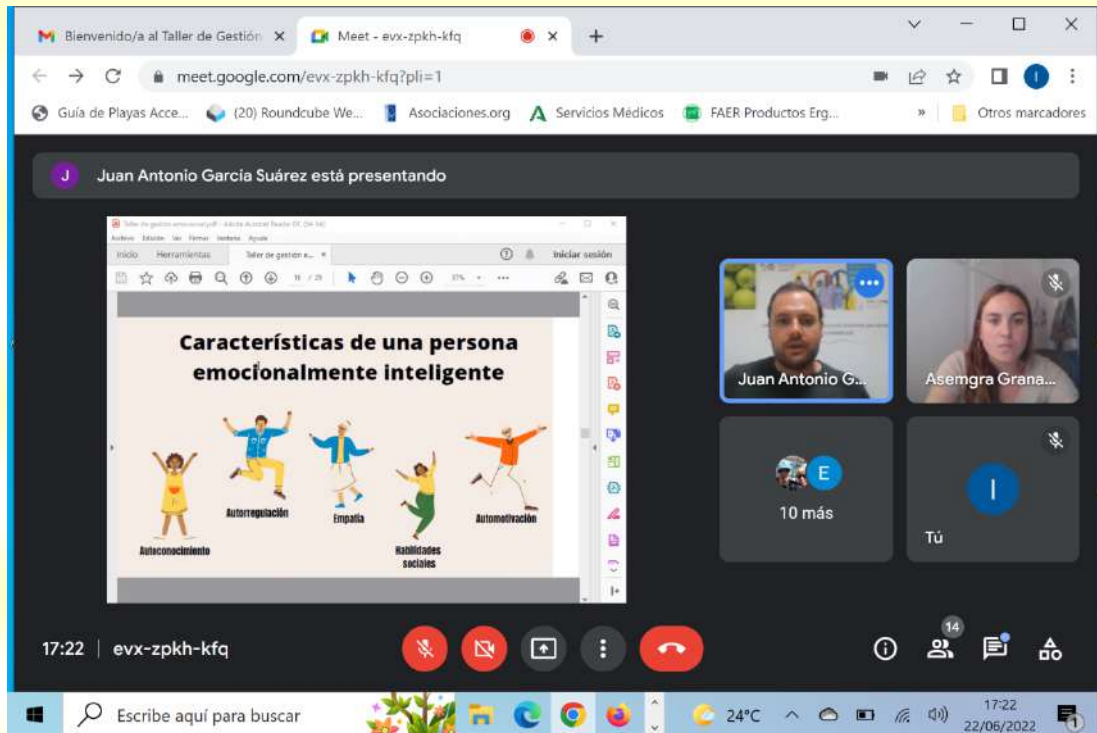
Bienvenido/a al Taller de Gestión ×

Meet - evx-zpkh-kfq ×

meet.google.com/evx-zpkh-kfq?pli=1

Guía de Playas Acce... (20) Roundcube We... Asociaciones.org Servicios Médicos FAER Productos Erg... » Otros marcadores

J Juan Antonio García Suárez está presentando

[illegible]

Archivo Edición Ver Firmar Ventana Ayuda

Inicio Herramientas Taller de gestión e... × Iniciar sesión

11 / 29 37%

Características de una persona emocionalmente inteligente

Autoconocimiento

Autorregulación

Empatía

Habilidades sociales

Automotivación

Juan Antonio G...

Asemgra Grana...

E

10 más

I

Tú

17:22 | evx-zpkh-kfq

14

Escribe aquí para buscar

24°C

17:22
22/06/2022